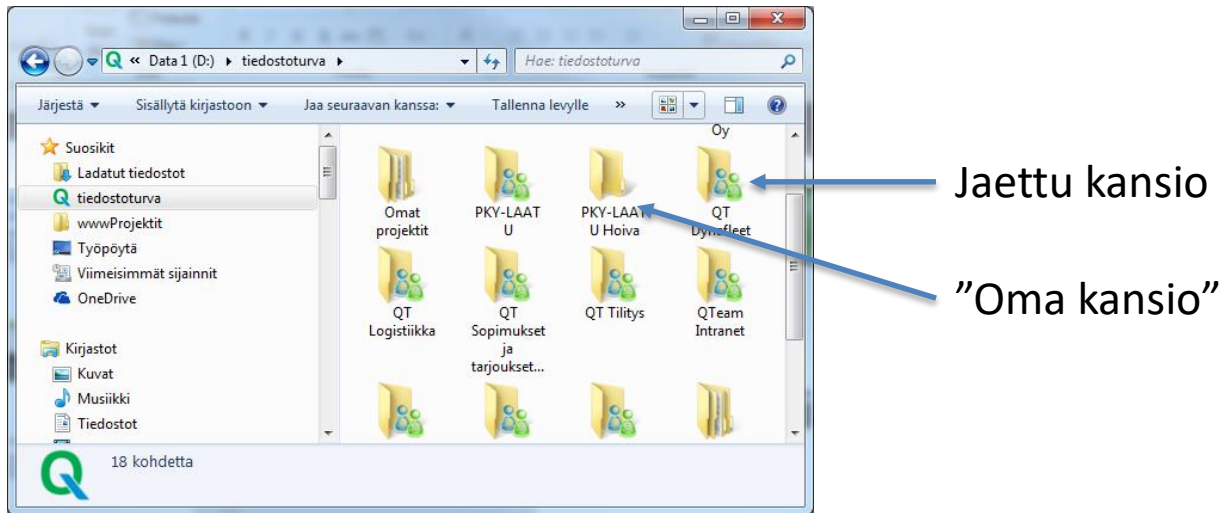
« Data 1 (D:) ▸ tiedostoturva ▸

Hae: tiedostoturva

Järjestä ▾ Sisällytä kirjastoon ▾ Jaa seuraavan kanssa: ▾ Tallenna levylle »

Suosikit
Ladatut tiedostot
tiedostoturva
wwwProjektit
Työpöytä
Viimeisimmät sijainnit
OneDrive

Kirjastot
Kuvat
Musiikki
Tiedostot

Oy

Omat projektit

PKY-LAATU

PKY-LAATU Hoiva

QT Dynafleet

QT Logistiikka

QT Sopimukset ja tarjoukset...

QT Tilitys

QTeam Intranet

18 kohdetta

Jaettu kansio

”Oma kansio”